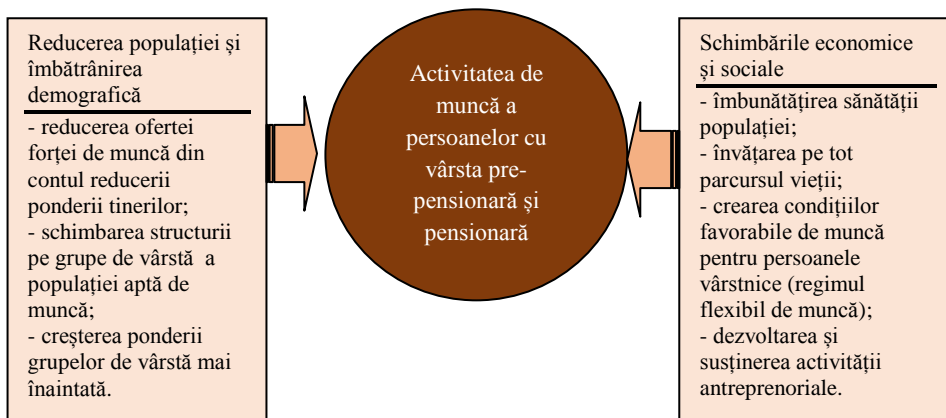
Reducerea populației și îmbătrânirea demografică

- reducerea ofertei forței de muncă din contul reducerii ponderii tinerilor;
- schimbarea structurii pe grupe de vârstă a populației aptă de muncă;
- creșterea ponderii grupelor de vârstă mai înaintată.

Activitatea de muncă a persoanelor cu vârsta pre-pensionară și pensionară

Schimbările economice și sociale

- îmbunătățirea sănătății populației;
- învățarea pe tot parcursul vieții;
- crearea condițiilor favorabile de muncă pentru persoanele vârstnice (regimul flexibil de muncă);
- dezvoltarea și susținerea activității antreprenoriale.